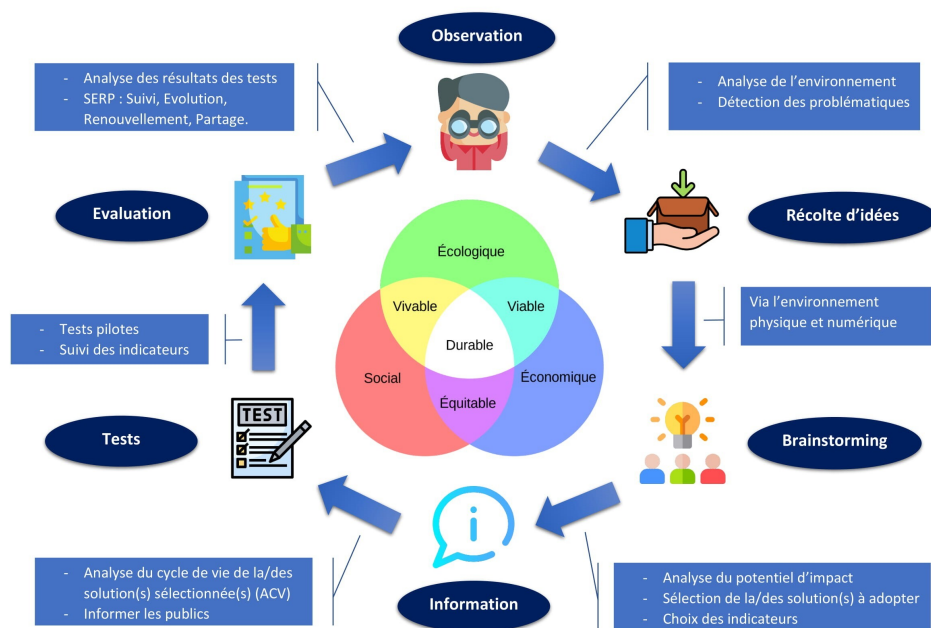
Observation

- Analyse des résultats des tests
- SERP : Suivi, Evolution, Renouvellement, Partage.

- Analyse de l'environnement
- Détection des problématiques

Evaluation

Récolte d'idées

Écologique

Vivable

Viable

Durable

Social

Économique

Équitable

Via l'environnement physique et numérique

- Tests pilotes
- Suivi des indicateurs

TEST

Tests

Brainstorming

- Analyse du cycle de vie de la/des solution(s) sélectionnée(s) (ACV)
- Informer les publics

Information

- Analyse du potentiel d'impact
- Sélection de la/des solution(s) à adopter
- Choix des indicateurs